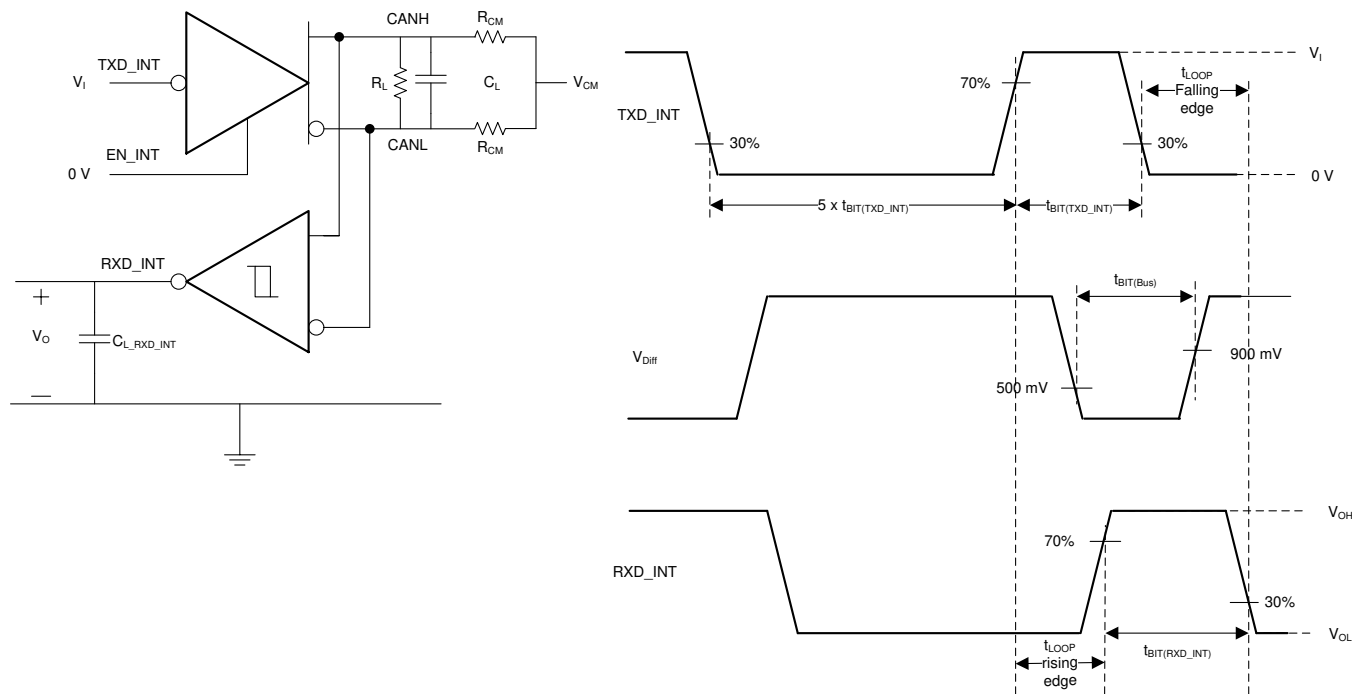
TXD_INT
$V_I$
EN_INT
0 V
CANH
CANL
$R_L$
$C_L$
$R_{CM}$
$R_{CM}$
$V_{CM}$
RXD_INT
+
$V_O$
$C_{L\_RXD\_INT}$
—

$V_I$
TXD_INT
30%
70%
$t_{LOOP}$ Falling edge
30%
0 V
5 x $t_{BIT(TXD\_INT)}$
$t_{BIT(TXD\_INT)}$
$t_{BIT(Bus)}$
$V_{Diff}$
500 mV
900 mV
$V_{OH}$
70%
RXD_INT
30%
$V_{OL}$
$t_{LOOP}$ rising edge
$t_{BIT(RXD\_INT)}$